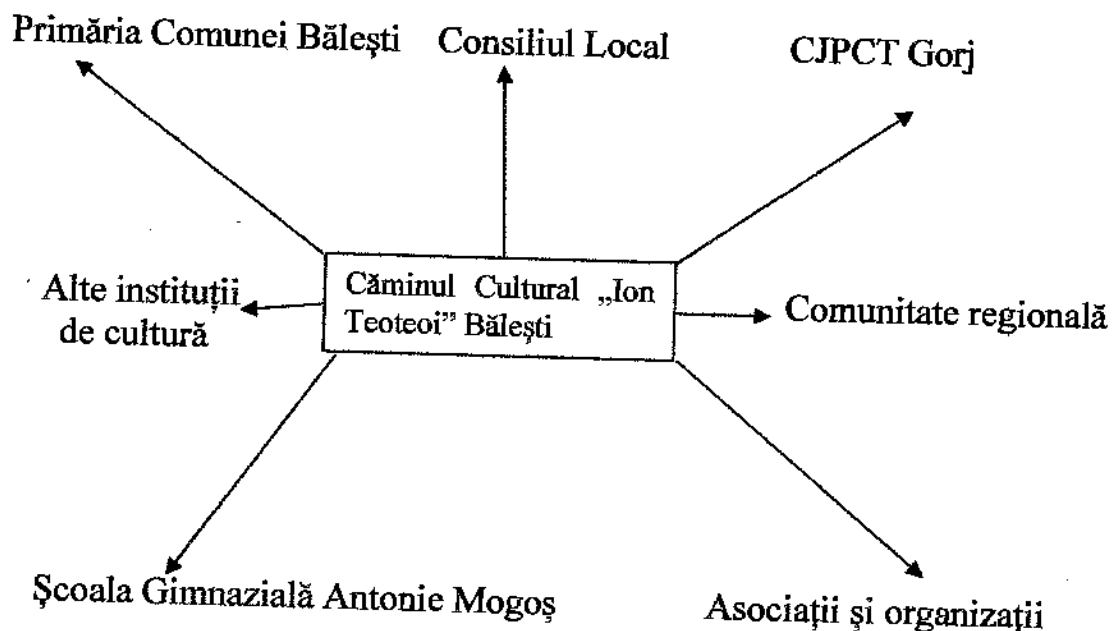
Primăria Comunei Bălești

Consiliul Local

CJPCT Gorj

Alte instituții de cultură

Căminul Cultural „Ion Teoteoi" Bălești

Comunitate regională

Școala Gimnazială Antonie Mogoș

Asociații și organizații